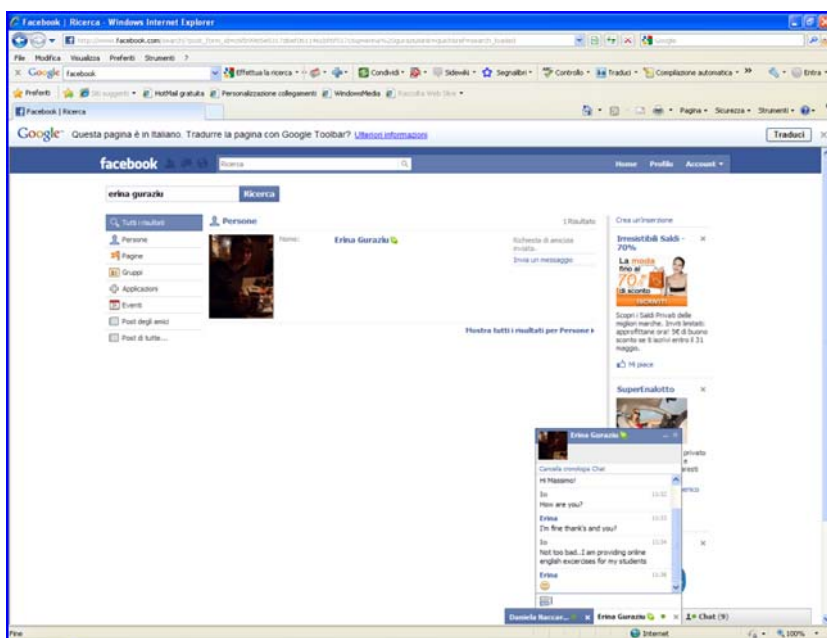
Facebook | Ricerca - Windows Internet Explorer

http://www.facebook.com/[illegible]

File Modifica Visualizza Preferiti Strumenti ?

Google facebook Effettua la ricerca Condividi Sidewiki Segnalibri Controllo Traduci Compilazione automatica Entra

Preferiti Siti suggeriti HotMail gratuita Personalizzazione collegamenti WindowsMedia Raccolta Web Slice

Facebook | Ricerca

Pagina Sicurezza Strumenti

Google Questa pagina è in italiano. Tradurre la pagina con Google Toolbar? Ulteriori informazioni Traduci

facebook Ricerca Home Profilo Account

erina guraziu Ricerca

Tutti i risultati
Persone
Pagine
Gruppi
Applicazioni
Eventi
Post degli amici
Post di tutte...

Persone 1 Risultato

Nome: Erina Guraziu

Richiesta di amicizia inviata.
Invia un messaggio

Mostra tutti i risultati per Persone

Crea un'inserzione

Irresistibili Saldi - 70%

La moda fino al 70% di sconto

Scopri i Saldi Privati delle migliori marche. Inviti limitati: approfittane ora! 5€ di buono sconto se ti iscrivi entro il 31 maggio.

Mi piace

SuperEnalotto

Erina Guraziu

Cancella cronologia Chat

Hi Massimo!

Io 11:32
How are you?

Erina 11:33
I'm fine thank's and you?

Io 11:34
Not too bad...I am providing online english excercises for my students

Erina 11:36

Daniela Naccar... Erina Guraziu Chat (9)

Fine Internet 100%